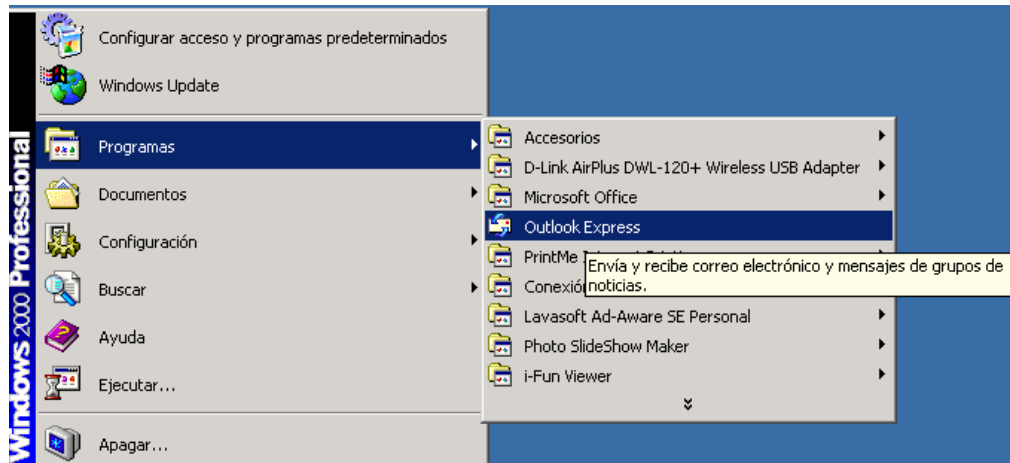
Configurar acceso y programas predeterminados

Windows Update

Programas

Documentos

Configuración

Buscar

Ayuda

Ejecutar...

Apagar...

Windows 2000 Professional

Accesorios

D-Link AirPlus DWL-120+ Wireless USB Adapter

Microsoft Office

Outlook Express

PrintMe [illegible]

Conexió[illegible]

Envía y recibe correo electrónico y mensajes de grupos de noticias.

Lavasoft Ad-Aware SE Personal

Photo SlideShow Maker

i-Fun Viewer